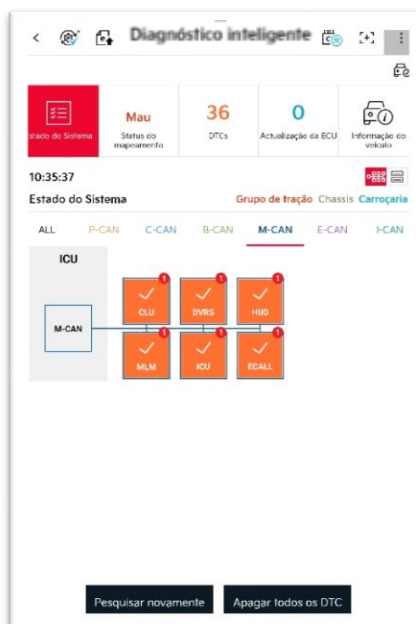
Diagnóstico inteligente

stado de Sistema

Mau
Status do mapeamento

36
DTCs

0
Actualização da ECU

Informação do veículo

10:35:37

Estado do Sistema

Grupo de tração Chassis Carroçaria

ALL P-CAN C-CAN B-CAN M-CAN E-CAN I-CAN

ICU

M-CAN

1 CLU
1 DVRS
1 HUD
1 MLM
1 ICU
1 ECALL

Pesquisar novamente

Apagar todos os DTC